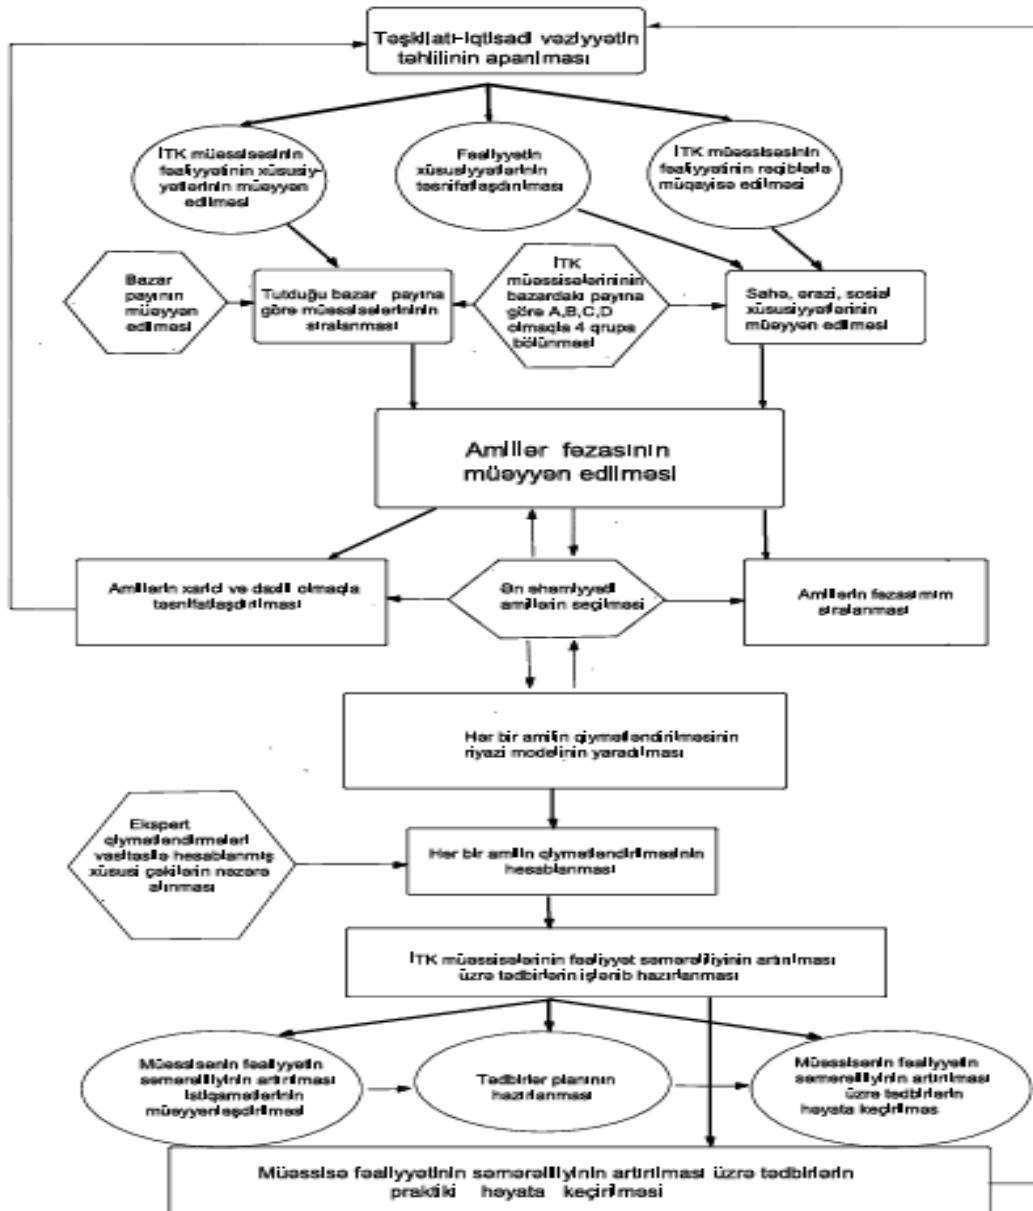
Təşkilati-iqtisadi vəziyyətin təhlilinin aparılması

İTK müəssisəsinin fəaliyyətinin xüsusiyyətlərinin müəyyən edilməsi

Fəaliyyətin xüsusiyyətlərinin təsnifatlaşdırılması

İTK müəssisəsinin fəaliyyətinin rəqiblərlə müqayisə edilməsi

Bazar payının müəyyən edilməsi

Tutduğu bazar payına görə müəssisələrinin sıralanması

İTK müəssisələrininin bazardakı payına görə A,B,C,D olmaqla 4 qrupa bölünməsi

Sahə, ərazi, sosial xüsusiyyətlərinin müəyyən edilməsi

Amillər fəzasının müəyyən edilməsi

Amillərin xarici və daxili olmaqla təsnifatlaşdırılması

Ən əhəmiyyətli amillərin seçilməsi

Amillərin fəzasının sıralanması

Hər bir amilin qiymətləndirilməsinin riyazi modelinin yaradılması

Ekspert qiymətləndirmələri vasitəsilə hesablanmış xüsusi çəkilərin nəzərə alınması

Hər bir amilin qiymətləndirilməsinin hesablanması

İTK müəssisələrinin fəaliyyət səmərəliliyinin artırılması üzrə tədbirlərin işlənib hazırlanması

Müəssisənin fəaliyyətin səmərəliliyinin artırılması istiqamətlərinin müəyyənləşdirilməsi

Tədbirlər planının hazırlanması

Müəssisənin fəaliyyətin səmərəliliyinin artırılması üzrə tədbirlərin həyata keçirilməsi

Müəssisə fəaliyyətinin səmərəliliyinin artırılması üzrə tədbirlərin praktiki həyata keçirilməsi